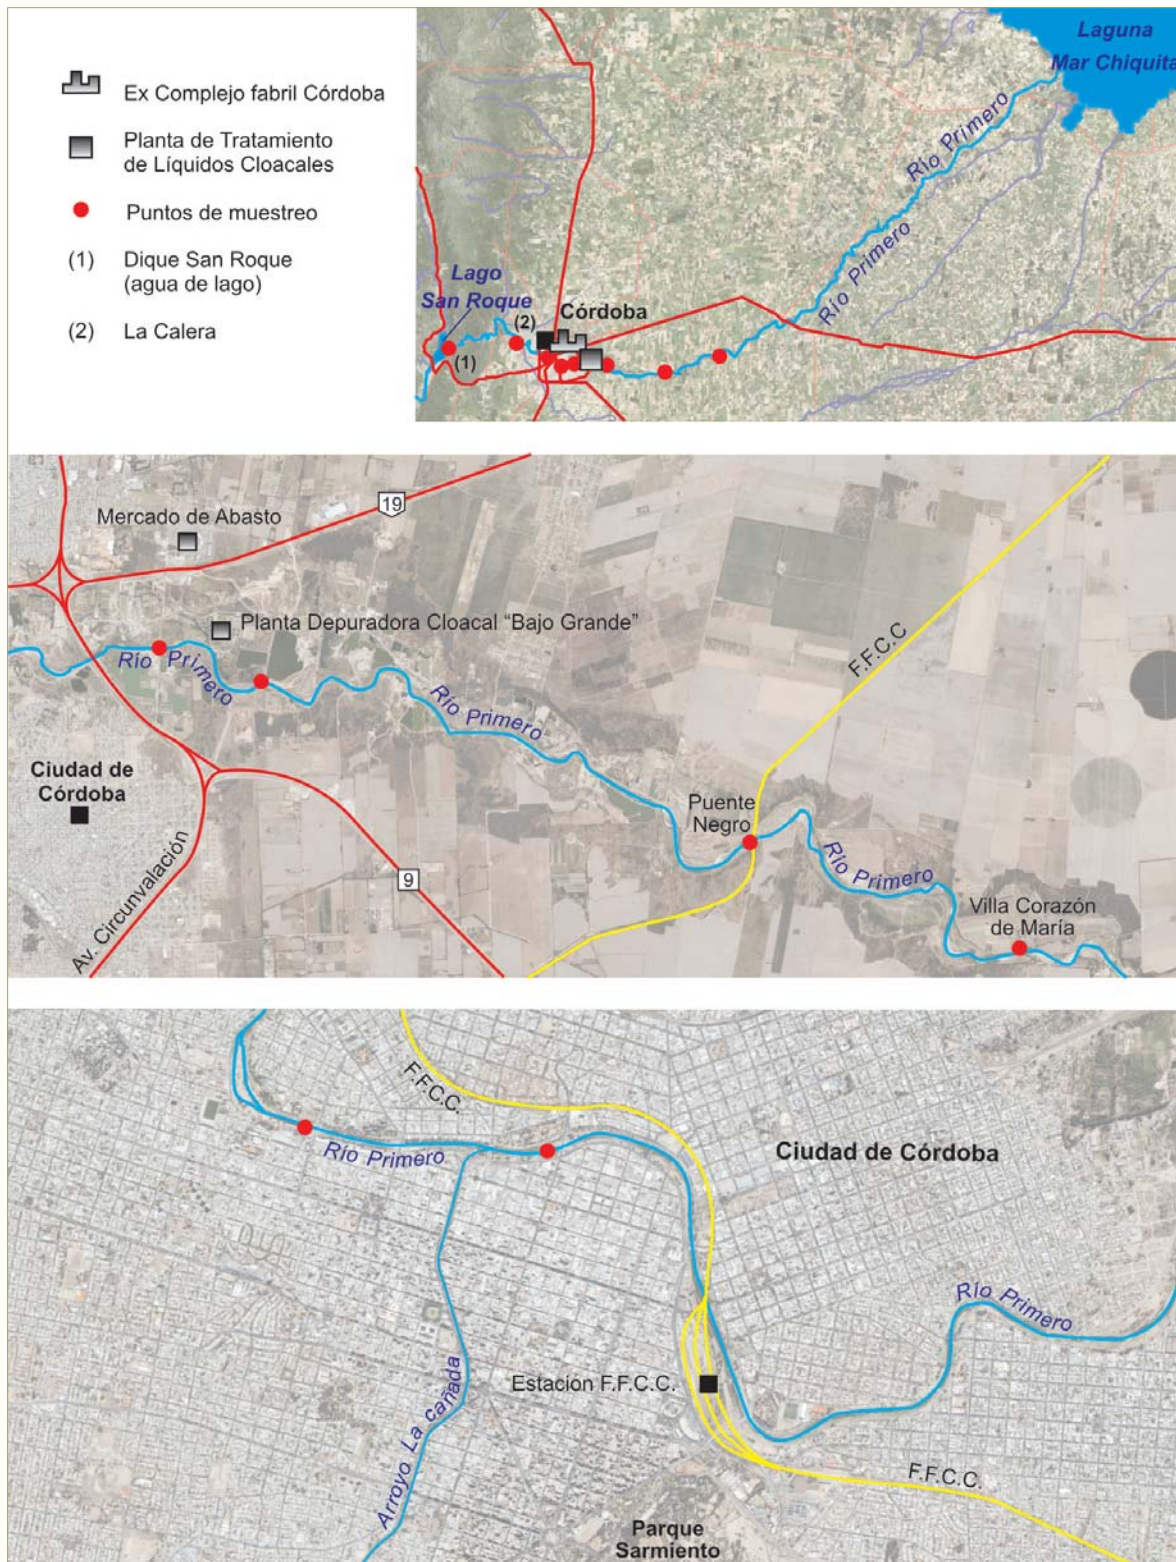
Ex Complejo fabril Córdoba

Planta de Tratamiento de Líquidos Cloacales

Puntos de muestreo

(1) Dique San Roque (agua de lago)

(2) La Calera

Laguna Mar Chiquita

Río Primero

Río Primero

Lago San Roque

(2)

Córdoba

(1)

19

Mercado de Abasto

Planta Depuradora Cloacal "Bajo Grande"

F.F.C.C

Río Primero

Río Primero

Ciudad de Córdoba

Av. Circunvalación

9

Puente Negro

Río Primero

Villa Corazón de María

F.F.C.C.

Río Primero

Ciudad de Córdoba

Río Primero

Arroyo La cañada

Estación F.F.C.C.

F.F.C.C.

Parque Sarmiento